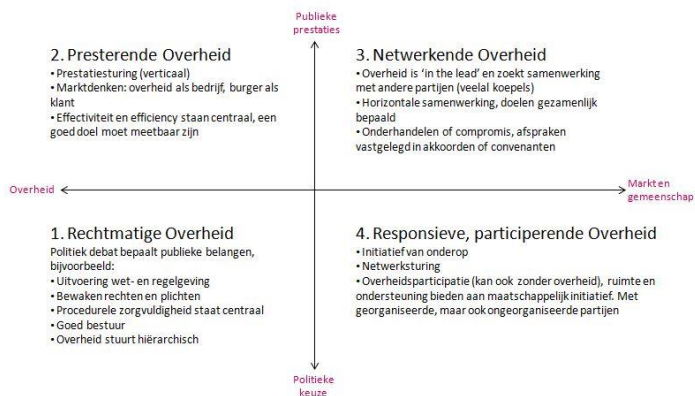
Publieke prestaties

2. Presterende Overheid
• Prestatiesturing (verticaal)
• Marktdenken: overheid als bedrijf, burger als klant
• Effectiviteit en efficiency staan centraal, een goed doel moet meetbaar zijn

3. Netwerkende Overheid
• Overheid is 'in the lead' en zoekt samenwerking met andere partijen (veelal koepels)
• Horizontale samenwerking, doelen gezamenlijk bepaald
• Onderhandelen of compromis, afspraken vastgelegd in akkoorden of convenanten

Overheid

Markt en gemeenschap

1. Rechtmatige Overheid
Politiek debat bepaalt publieke belangen, bijvoorbeeld:
• Uitvoering wet- en regelgeving
• Bewaken rechten en plichten
• Procedurele zorgvuldigheid staat centraal
• Goed bestuur
• Overheid stuurt hiërarchisch

4. Responsieve, participerende Overheid
• Initiatief van onderop
• Netwerksturing
• Overheidsparticipatie (kan ook zonder overheid), ruimte en ondersteuning bieden aan maatschappelijk initiatief. Met georganiseerde, maar ook ongeorganiseerde partijen

Politieke keuze